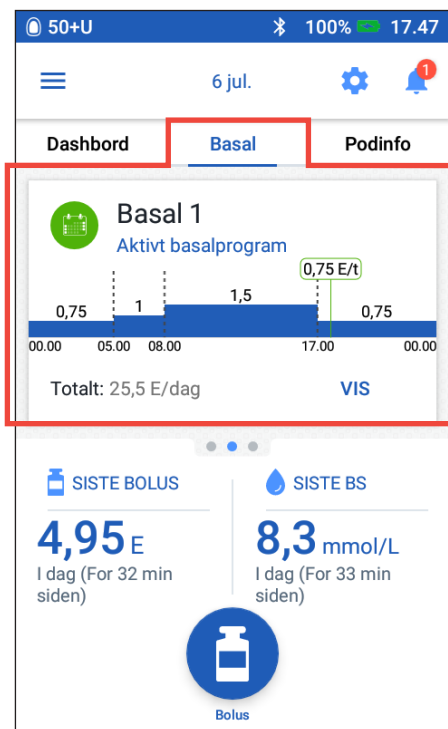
50+U 100% 17.47

6 jul.

1

Dashbord

Basal

Podinfo

Basal 1

Aktivt basalprogram

0,75 E/t

0,75

1

1,5

0,75

00.00

05.00

08.00

17.00

00.00

Totalt: 25,5 E/dag

VIS

SISTE BOLUS

4,95 E

I dag (For 32 min siden)

SISTE BS

8,3 mmol/L

I dag (For 33 min siden)

Bolus